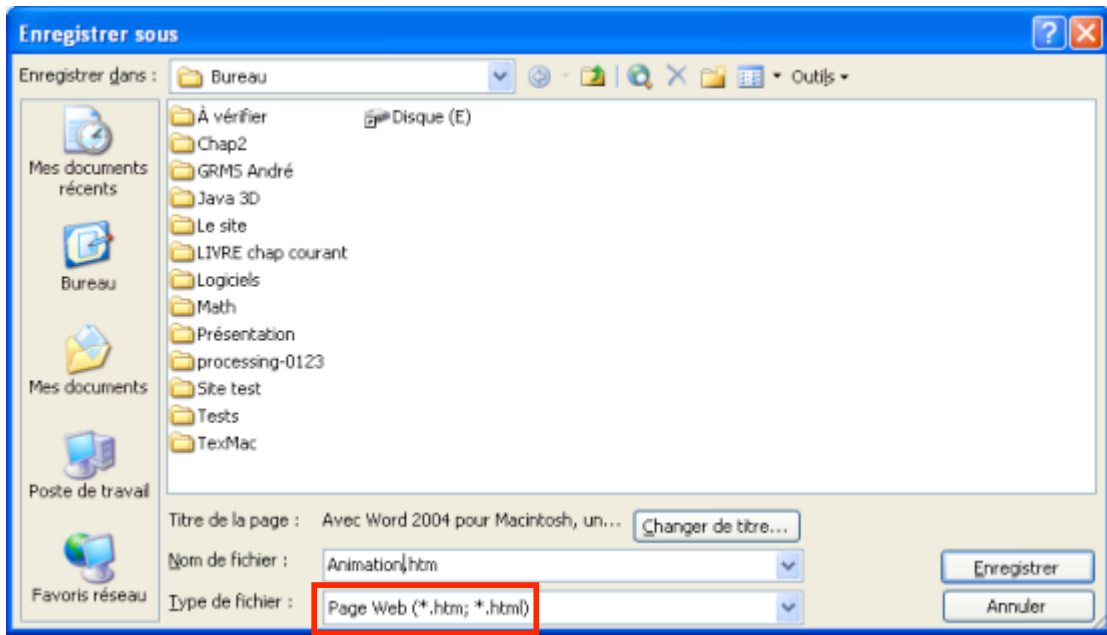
Enregistrer sous

Enregistrer dans : Bureau

Outils

Mes documents récents

Bureau

Mes documents

Poste de travail

Favoris réseau

À vérifier
Chap2
GRMS André
Java 3D
Le site
LIVRE chap courant
Logiciels
Math
Présentation
processing-0123
Site test
Tests
TexMac
Disque (E)

Titre de la page : Avec Word 2004 pour Macintosh, un... Changer de titre...

Nom de fichier : Animation.htm

Type de fichier : Page Web (*.htm; *.html)

Enregistrer

Annuler